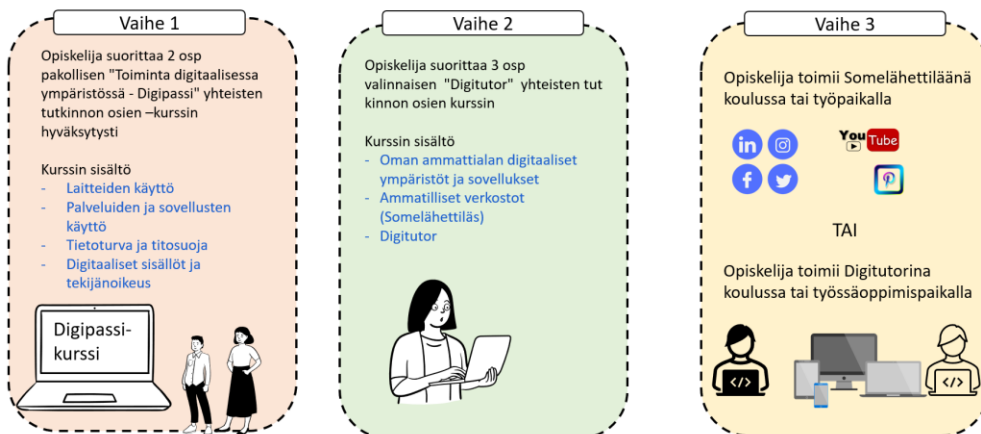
Vaihe 1

Opiskelija suorittaa 2 osp pakollisen "Toiminta digitaalisessa ympäristössä - Digipassi" yhteisten tutkinnon osien –kurssin hyväksytysti

Kurssin sisältö
- Laitteiden käyttö
- Palveluiden ja sovellusten käyttö
- Tietoturva ja titosuoja
- Digitaaliset sisällöt ja tekijänoikeus

Digipassi-kurssi

Vaihe 2

Opiskelija suorittaa 3 osp valinnaisen "Digitutor" yhteisten tutkinnon osien kurssin

Kurssin sisältö
- Oman ammattialan digitaaliset ympäristöt ja sovellukset
- Ammatilliset verkostot (Somelähettiläs)
- Digitutor

Vaihe 3

Opiskelija toimii Somelähettiläänä koulussa tai työpaikalla

YouTube

TAI

Opiskelija toimii Digitutorina koulussa tai työssäoppimispaikalla

</>